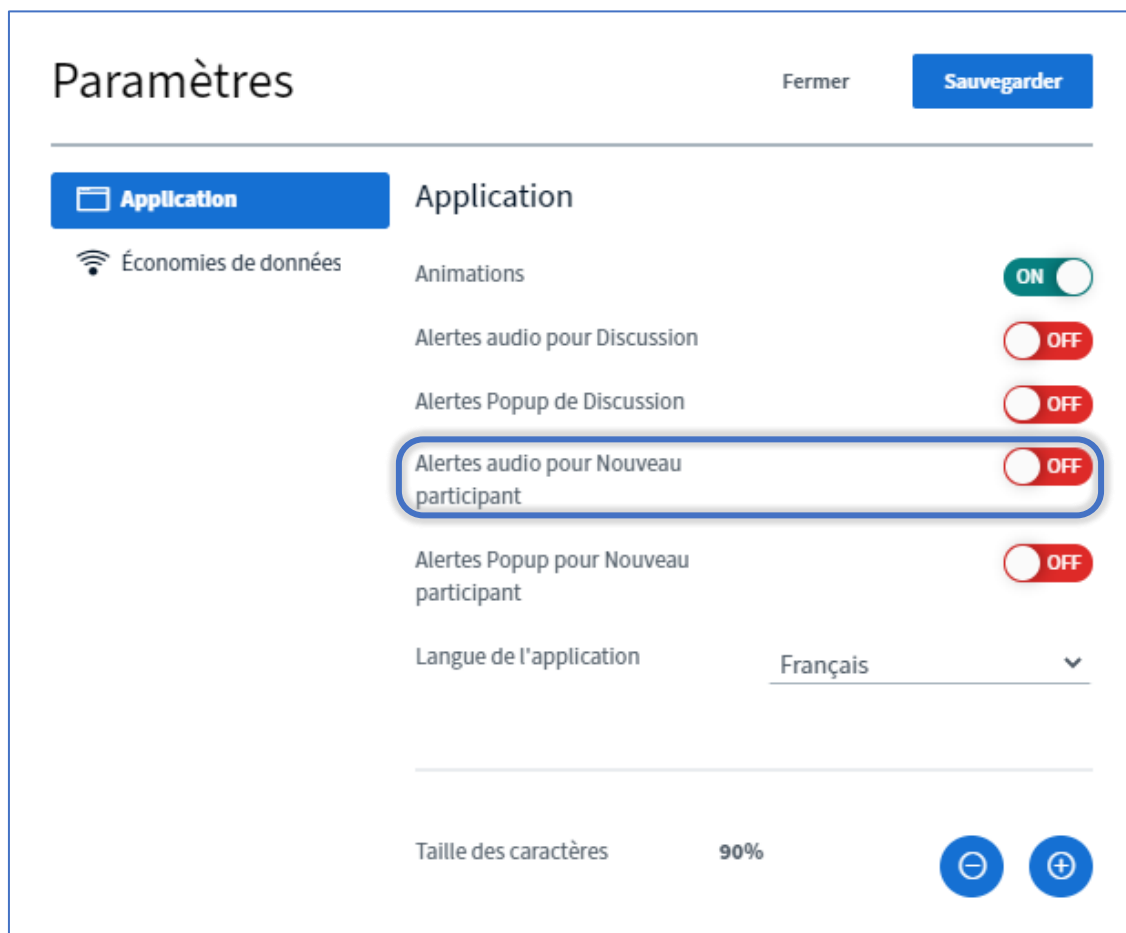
Paramètres

Fermer

Sauvegarder

Application

Économies de données

Application

Animations ON

Alertes audio pour Discussion OFF

Alertes Popup de Discussion OFF

Alertes audio pour Nouveau participant OFF

Alertes Popup pour Nouveau participant OFF

Langue de l'application Français

Taille des caractères 90%